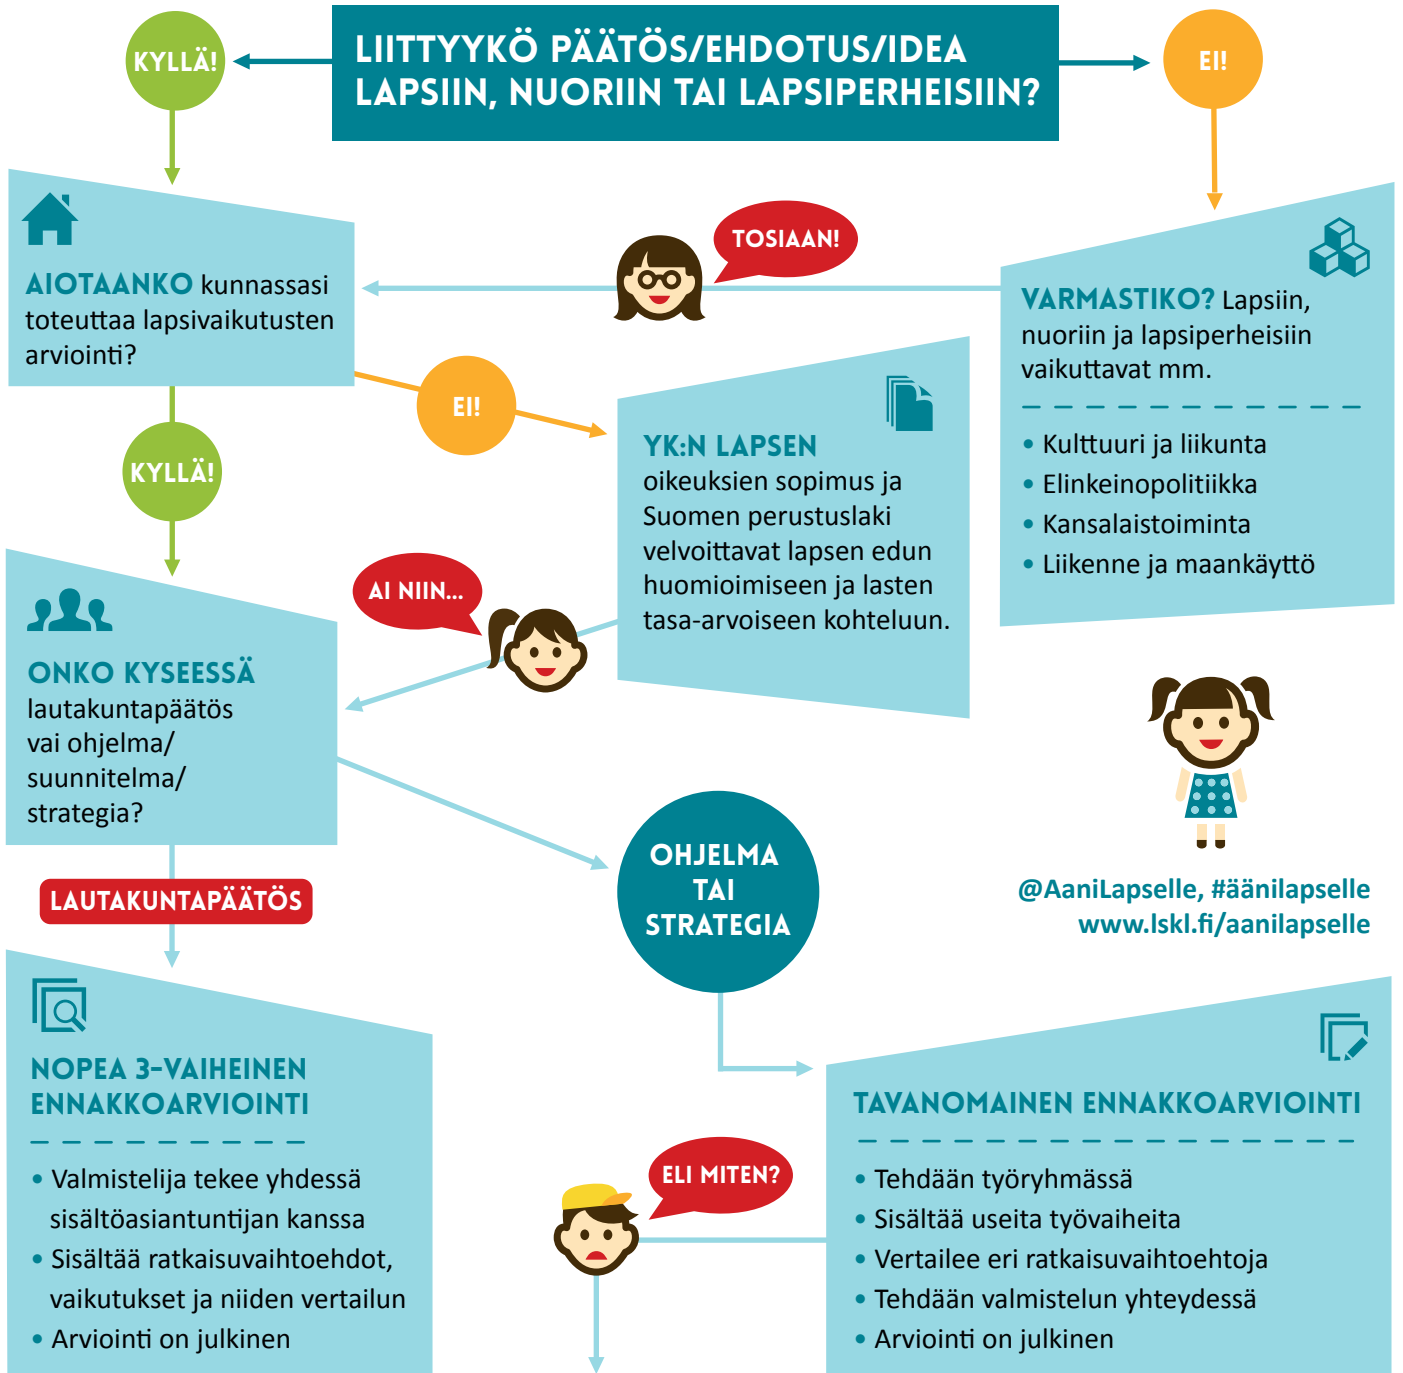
KYLLÄ!

LIITTYYKÖ PÄÄTÖS/EHDOTUS/IDEA LAPSIIN, NUORIIN TAI LAPSIPERHEISIIN?

EI!

TOSIAAN!

AIOTAANKO kunnassasi toteuttaa lapsivaikutusten arviointi?

VARMASTIKO? Lapsiin, nuoriin ja lapsiperheisiin vaikuttavat mm.

- Kulttuuri ja liikunta
- Elinkeinopolitiikka
- Kansalaistoiminta
- Liikenne ja maankäyttö

EI!

YK:N LAPSEN oikeuksien sopimus ja Suomen perustuslaki velvoittavat lapsen edun huomioimiseen ja lasten tasa-arvoiseen kohteluun.

KYLLÄ!

AI NIIN...

ONKO KYSEESSÄ lautakuntapäätös vai ohjelma/ suunnitelma/ strategia?

LAUTAKUNTAPÄÄTÖS

OHJELMA TAI STRATEGIA

@AaniLapselle, #äänilapselle
www.lskl.fi/aanilapselle

NOPEA 3-VAIHEINEN ENNAKKOARVIOINTI

- Valmistelija tekee yhdessä sisältöasiantuntijan kanssa
- Sisältää ratkaisuvaihtoehdot, vaikutukset ja niiden vertailun
- Arviointi on julkinen

ELI MITEN?

TAVANOMAINEN ENNAKKOARVIOINTI

- Tehdään työryhmässä
- Sisältää useita työvaiheita
- Vertailee eri ratkaisuvaihtoehtoja
- Tehdään valmistelun yhteydessä
- Arviointi on julkinen